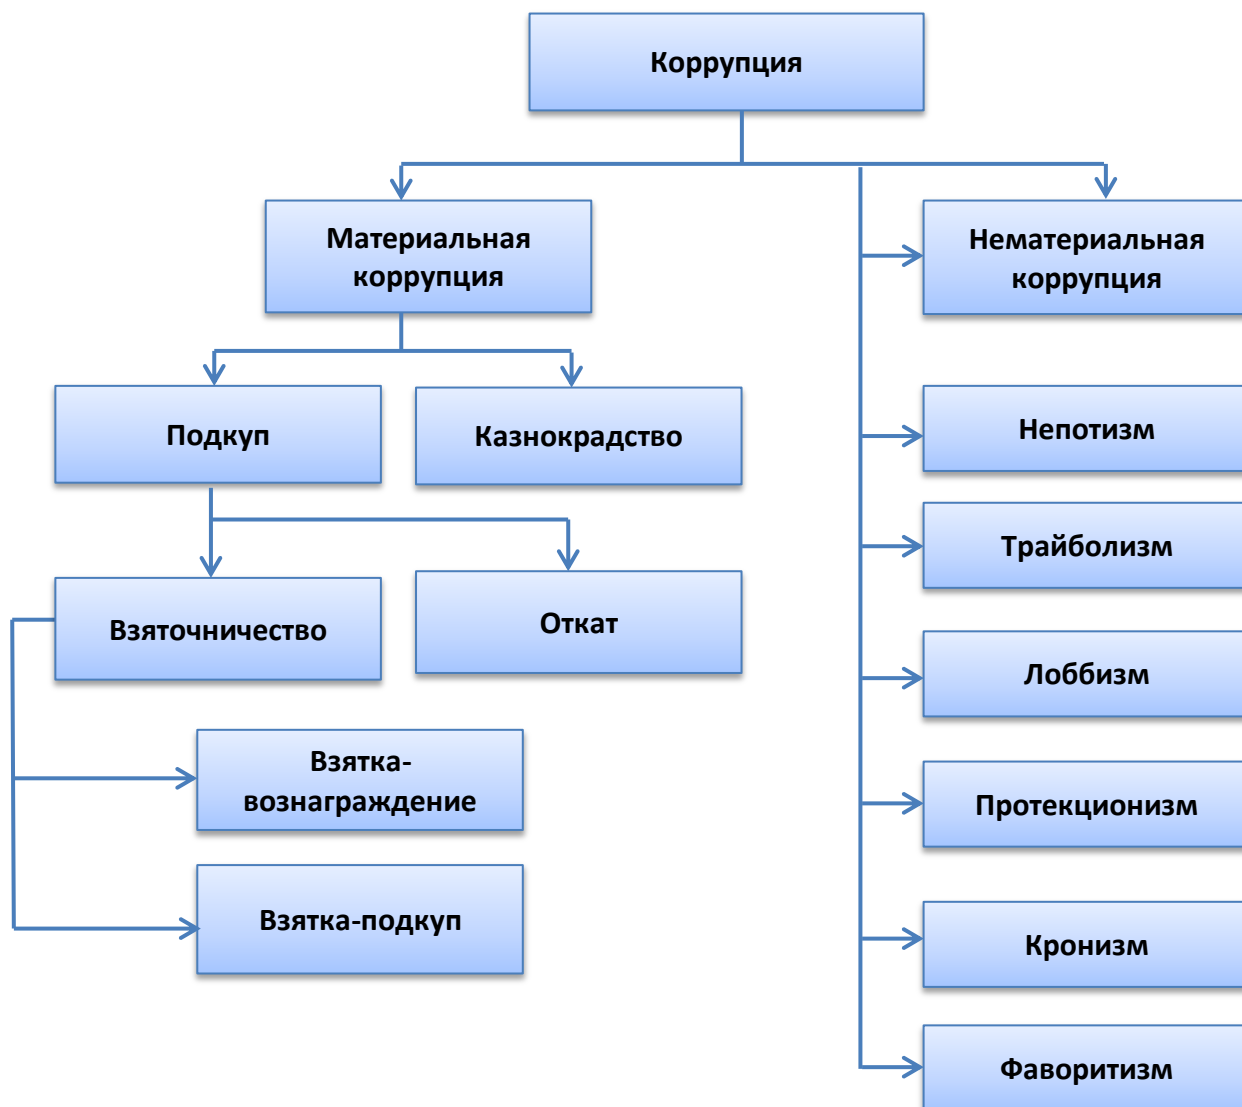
Коррупция

Материальная коррупция

Нематериальная коррупция

Подкуп

Казнокрадство

Непотизм

Трайболизм

Взяточничество

Откат

Лоббизм

Взятка-вознаграждение

Протекционизм

Взятка-подкуп

Кронизм

Фаворитизм